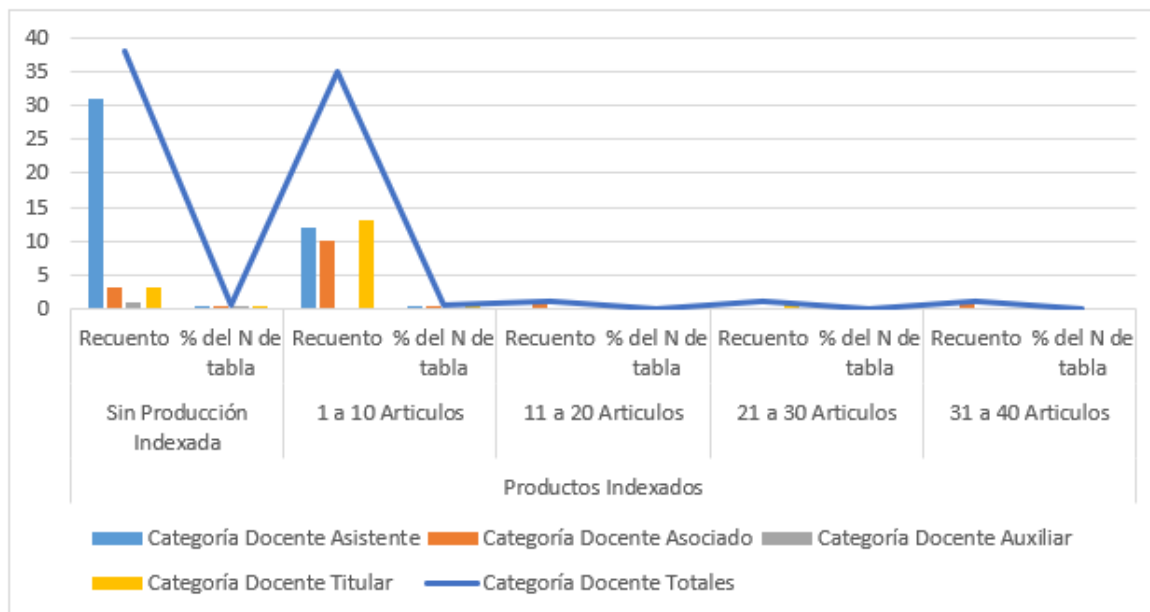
40
35
30
25
20
15
10
5
0

Recuento % del N de tabla
Sin Producción Indexada

Recuento % del N de tabla
1 a 10 Articulos

Recuento % del N de tabla
11 a 20 Articulos

Recuento % del N de tabla
21 a 30 Articulos

Recuento % del N de tabla
31 a 40 Articulos

Productos Indexados

Categoría Docente Asistente
Categoría Docente Asociado
Categoría Docente Auxiliar
Categoría Docente Titular
Categoría Docente Totales